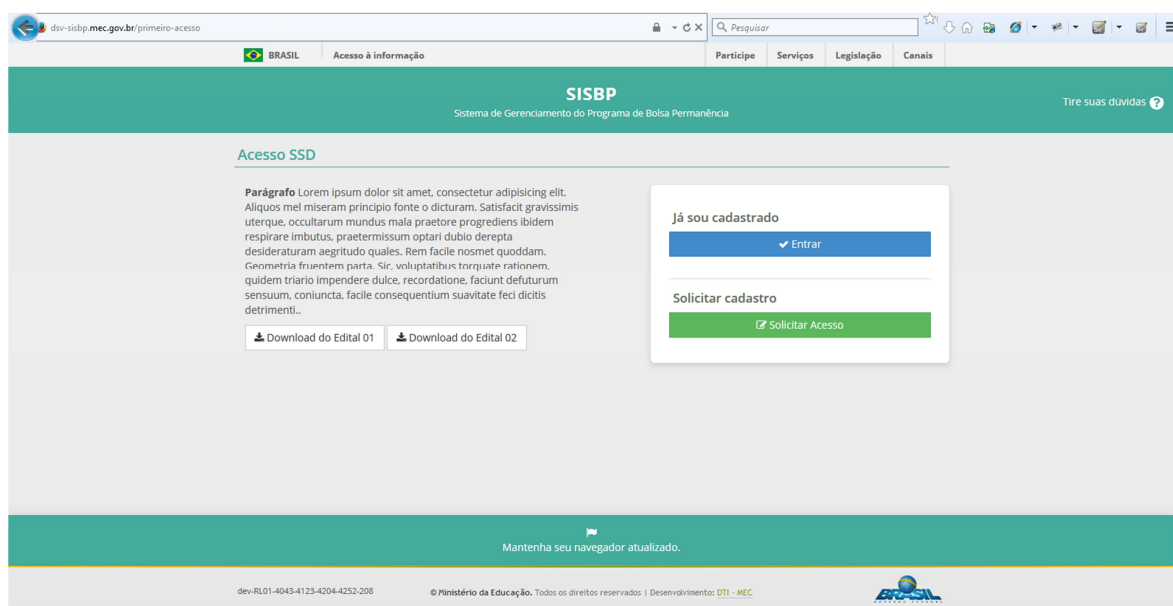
dsv-sisbp.mec.gov.br/primeiro-acesso

Pesquisar

BRASIL Acesso à informação

Participe Serviços Legislação Canais

SISBP

Sistema de Gerenciamento do Programa de Bolsa Permanência

Tire suas dúvidas

Acesso SSD

**Parágrafo** Lorem ipsum dolor sit amet, consectetur adipisicing elit. Aliquos mel miseram principio fonte o dicturam. Satisfacit gravissimis uterque, occultarum mundus mala praetore progrediens ibidem respirare imbutus, praetermissum optari dubio derepta desideraturam aegritudo quales. Rem facile nosmet quoddam. Geometria fruentem parta. Sic, voluptatibus torquate rationem, quidem triario impendere dulce, recordatione, faciunt defuturum sensuum, coniuncta, facile consequentium suavitate feci dicitis detrimenti..

Download do Edital 01 Download do Edital 02

Já sou cadastrado

Entrar

Solicitar cadastro

Solicitar Acesso

Mantenha seu navegador atualizado.

dev-RL01-4043-4123-4204-4252-208

© Ministério da Educação. Todos os direitos reservados | Desenvolvimento: DTI - MEC

BRASIL